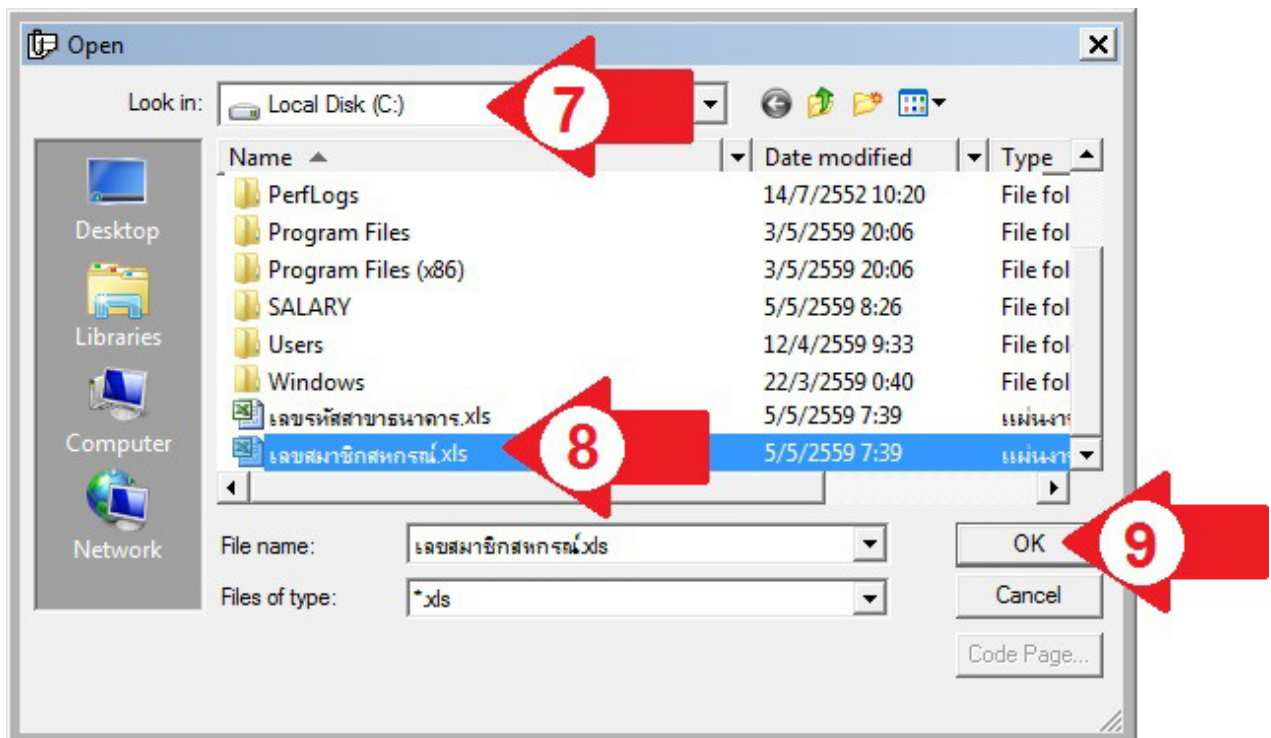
Open

Look in: Local Disk (C:)

7

Desktop

Libraries

Computer

Network

| Name | Date modified | Type |
|---|---|---|
| PerfLogs | 14/7/2552 10:20 | File fol |
| Program Files | 3/5/2559 20:06 | File fol |
| Program Files (x86) | 3/5/2559 20:06 | File fol |
| SALARY | 5/5/2559 8:26 | File fol |
| Users | 12/4/2559 9:33 | File fol |
| Windows | 22/3/2559 0:40 | File fol |
| เลขรหัสสาขาธนาคาร.xls | 5/5/2559 7:39 | แผ่นงา |
| เลขสมาชิกสหกรณ์.xls | 5/5/2559 7:39 | แผ่นงา |

8

File name: เลขสมาชิกสหกรณ์.xls

Files of type: *.xls

OK

9

Cancel

Code Page...